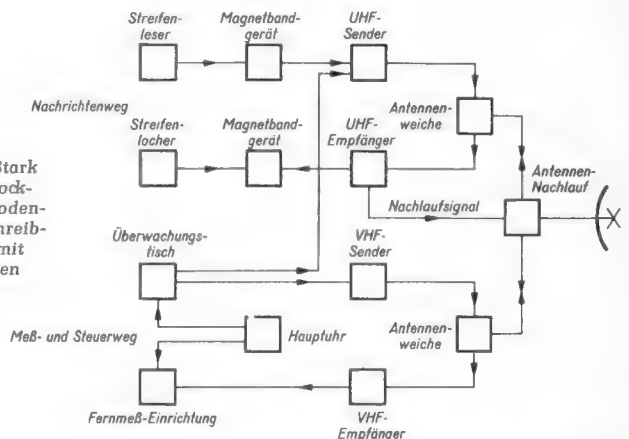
Streifenleser

Magnetbandgerät

UHF-Sender

Nachrichtenweg

Antennenweiche

Streifenlocher

Magnetbandgerät

UHF-Empfänger

Antennen-Nachlauf

Nachlaufsignal

Überwachungstisch

VHF-Sender

Meß- und Steuerweg

Hauptuhr

Antennenweiche

Fernmeß-Einrichtung

VHF-Empfänger

Stark
ock-
oden-
hreib-
mit
en